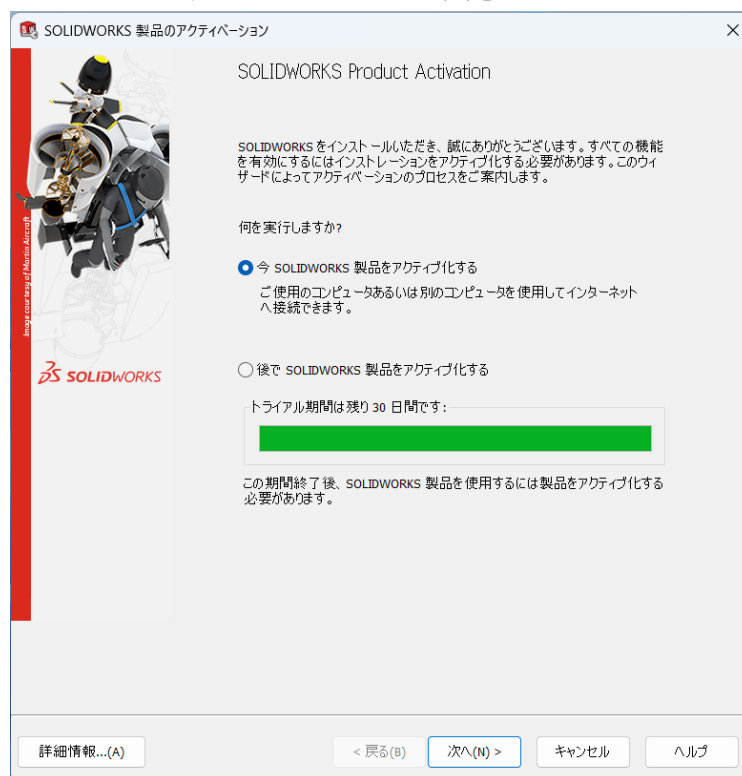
SOLIDWORKS 製品のアクティベーション

×

Image courtesy of Martin Aircraft

SOLIDWORKS

SOLIDWORKS Product Activation

SOLIDWORKS をインストールいただき、誠にありがとうございます。すべての機能を有効にするにはインストレーションをアクティブ化する必要があります。このウィザードによってアクティベーションのプロセスをご案内します。

何を実行しますか?

今 SOLIDWORKS 製品をアクティブ化する

ご使用のコンピュータあるいは別のコンピュータを使用してインターネットへ接続できます。

後で SOLIDWORKS 製品をアクティブ化する

トライアル期間は残り 30 日間です:

この期間終了後、SOLIDWORKS 製品を使用するには製品をアクティブ化する必要があります。

詳細情報...(A)

< 戻る(B)

次へ(N) >

キャンセル

ヘルプ